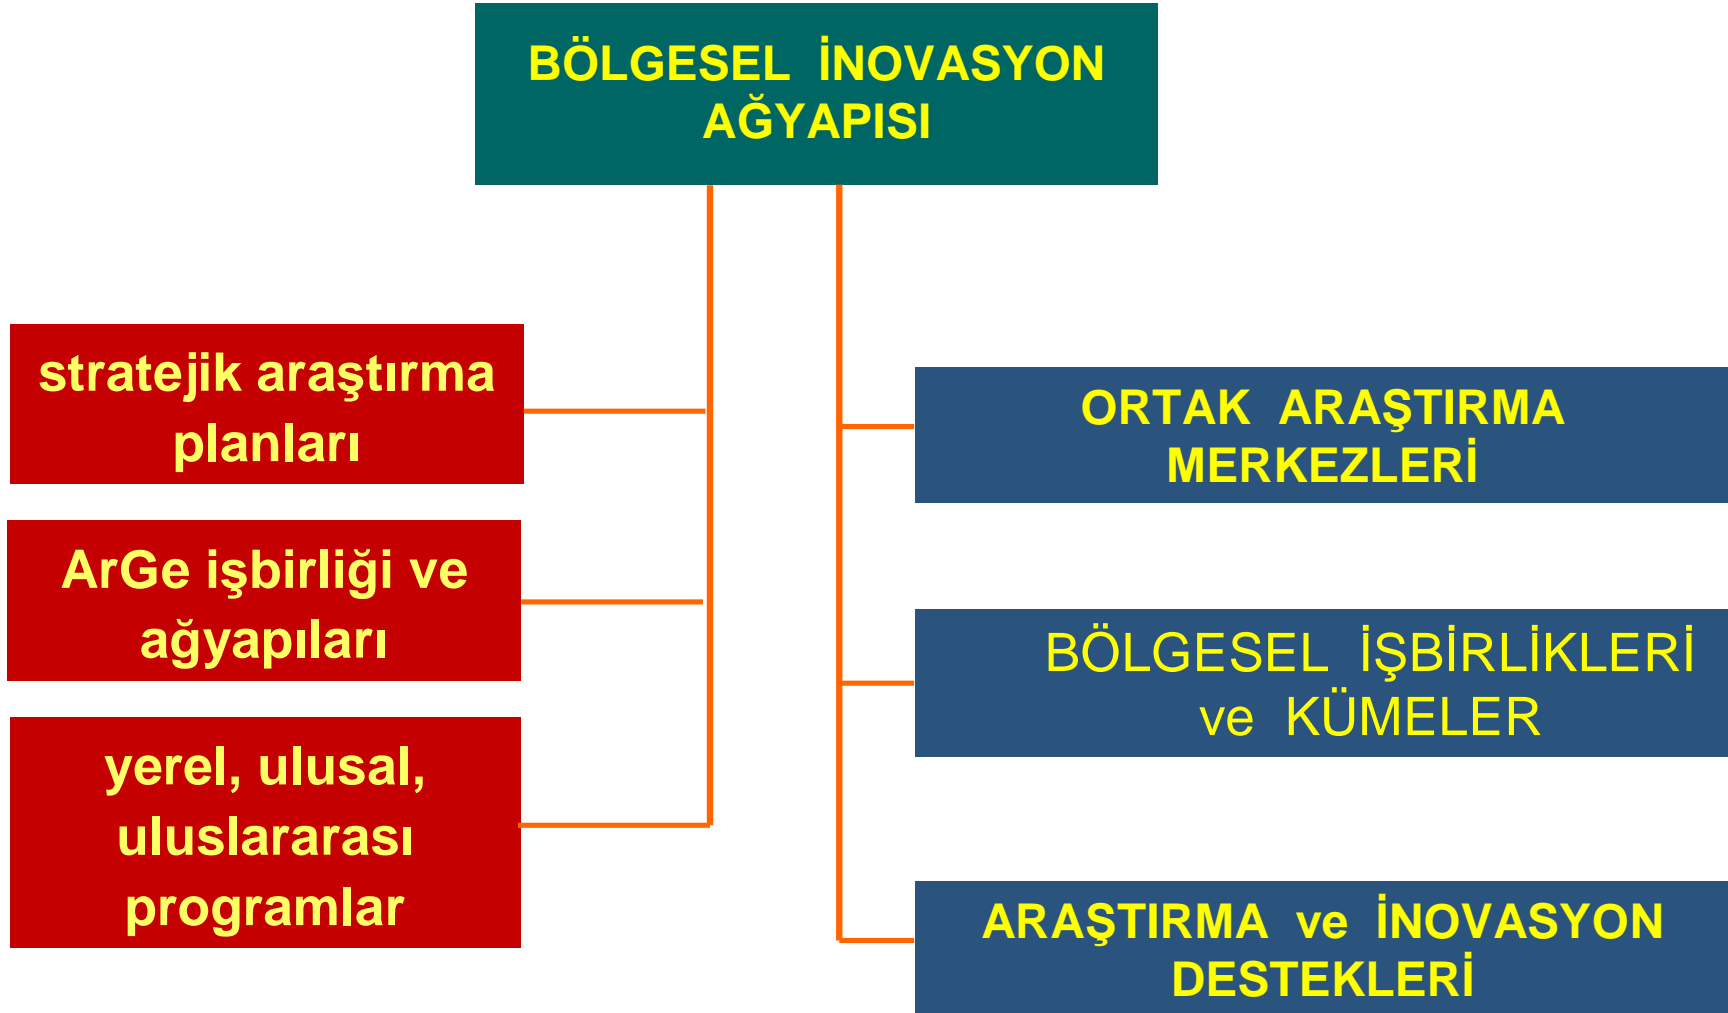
BÖLGESEL İNOVASYON AĞYAPISI

stratejik araştırma planları

ArGe işbirliği ve ağyapıları

yerel, ulusal, uluslararası programlar

ORTAK ARAŞTIRMA MERKEZLERİ

BÖLGESEL İŞBİRLİKLERİ ve KÜMELER

ARAŞTIRMA ve İNOVASYON DESTEKLERİ